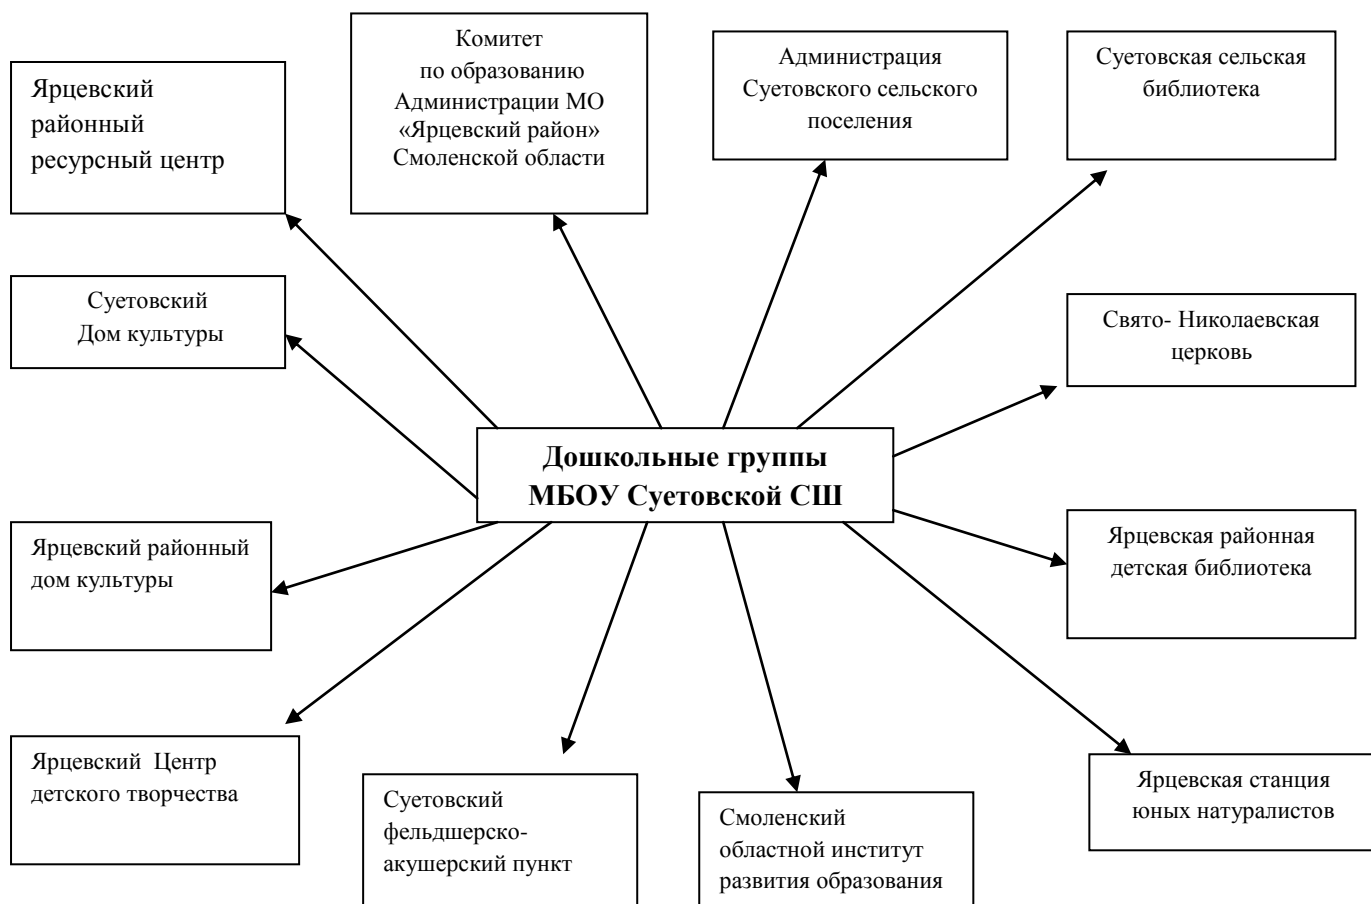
Ярцевский районный ресурсный центр

Комитет по образованию Администрации МО «Ярцевский район» Смоленской области

Администрация Суетовского сельского поселения

Суетовская сельская библиотека

Суетовский Дом культуры

Свято- Николаевская церковь

Дошкольные группы МБОУ Суетовской СШ

Ярцевский районный дом культуры

Ярцевская районная детская библиотека

Ярцевский Центр детского творчества

Суетовский фельдшерско-акушерский пункт

Смоленский областной институт развития образования

Ярцевская станция юных натуралистов